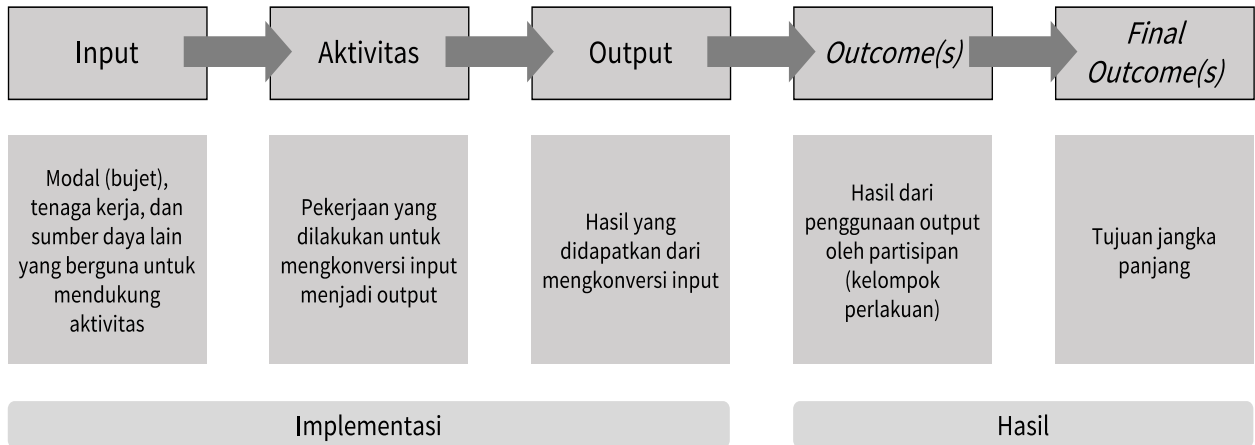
Input

Aktivitas

Output

*Outcome(s)*

*Final Outcome(s)*

Modal (bujet), tenaga kerja, dan sumber daya lain yang berguna untuk mendukung aktivitas

Pekerjaan yang dilakukan untuk mengkonversi input menjadi output

Hasil yang didapatkan dari mengkonversi input

Hasil dari penggunaan output oleh partisipan (kelompok perlakuan)

Tujuan jangka panjang

Implementasi

Hasil